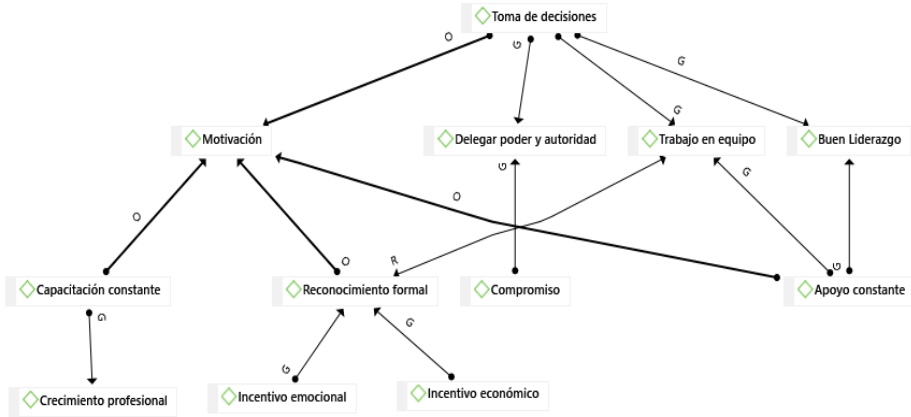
Toma de decisiones

O
G
G
G

Motivación
Delegar poder y autoridad
Trabajo en equipo
Buen Liderazgo

G
O
G
O
O
R

Capacitación constante
Reconocimiento formal
Compromiso
Apoyo constante

G
G
G

Crecimiento profesional
Incentivo emocional
Incentivo económico